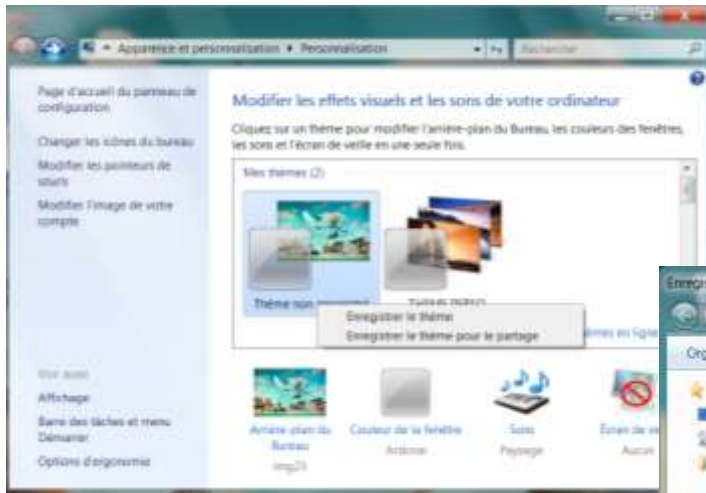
« Apparence et personnalisation ▸ Personnalisation
Rechercher

Page d'accueil du panneau de configuration

Changer les icônes du bureau

Modifier les pointeurs de souris

Modifier l'image de votre compte

Voir aussi

Affichage

Barre des tâches et menu Démarrer

Options d'ergonomie

Modifier les effets visuels et les sons de votre ordinateur

Cliquez sur un thème pour modifier l'arrière-plan du Bureau, les couleurs des fenêtres, les sons et l'écran de veille en une seule fois.

Mes thèmes (2)

Thème non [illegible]

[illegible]

Enregistrer le thème

Enregistrer le thème pour le partage

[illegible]mes en ligne

Arrière-plan du Bureau
img25

Couleur de la fenêtre
Ardoise

Sons
Paysage

Écran de ve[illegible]
Aucun

Enregi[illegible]

Org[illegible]